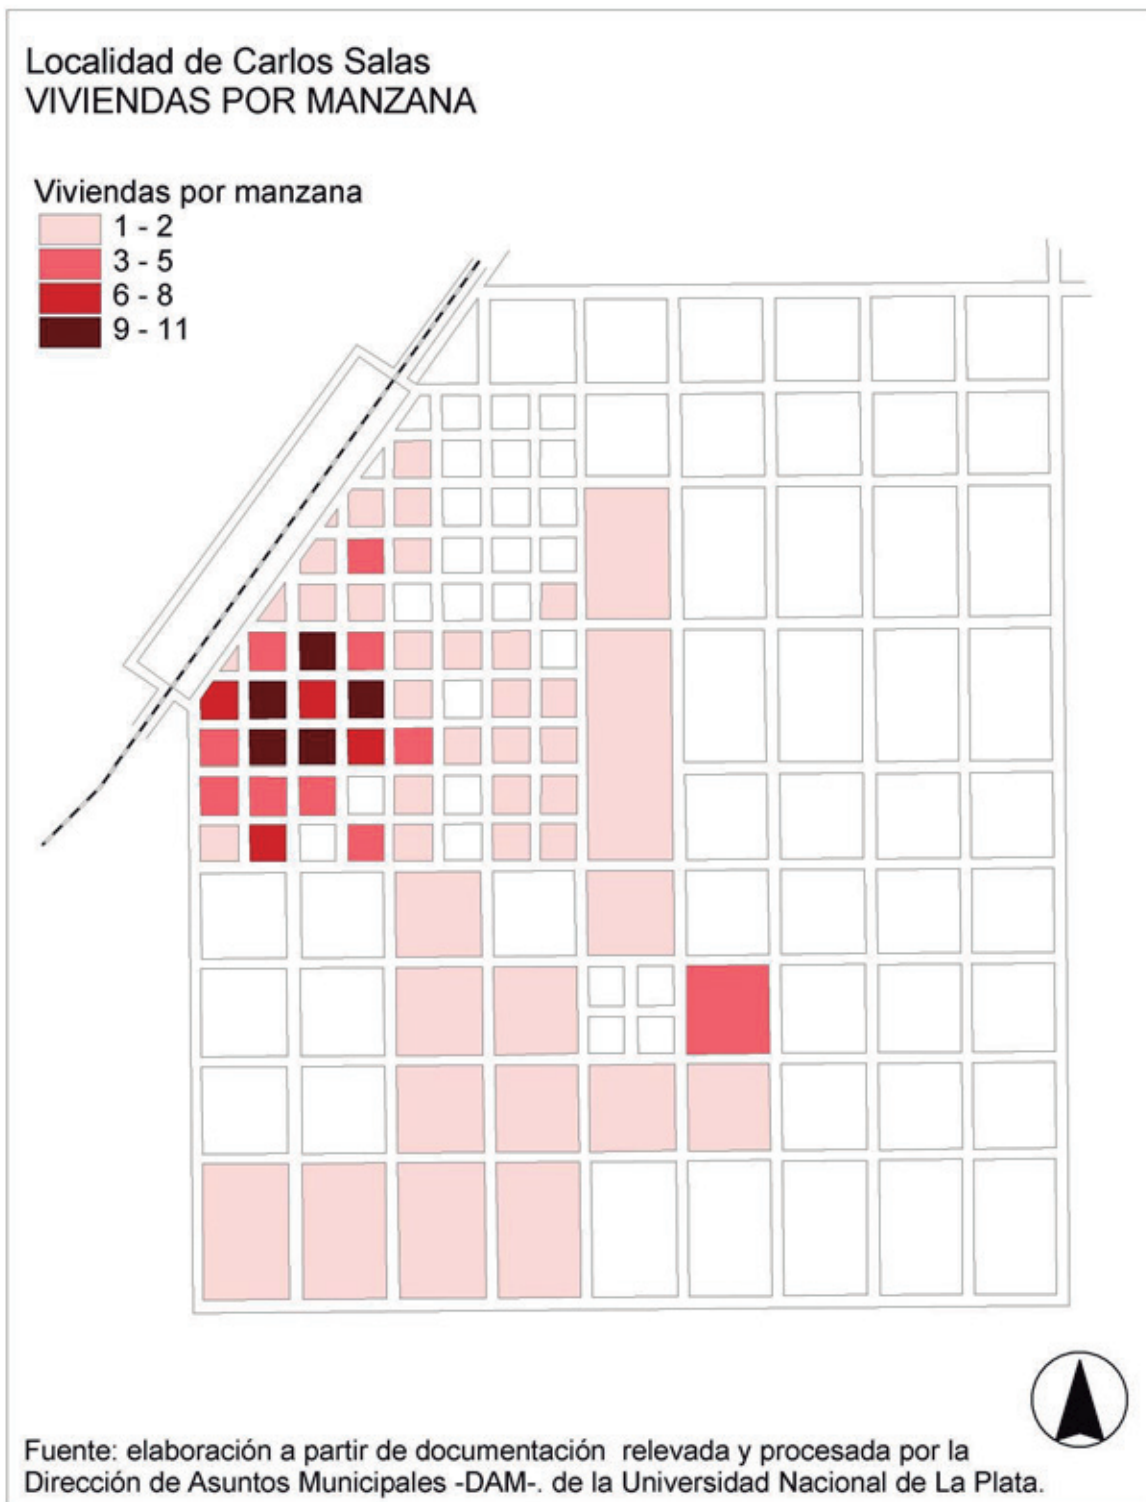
Localidad de Carlos Salas
VIVIENDAS POR MANZANA

Viviendas por manzana
1 - 2
3 - 5
6 - 8
9 - 11

Fuente: elaboración a partir de documentación relevada y procesada por la Dirección de Asuntos Municipales -DAM-. de la Universidad Nacional de La Plata.